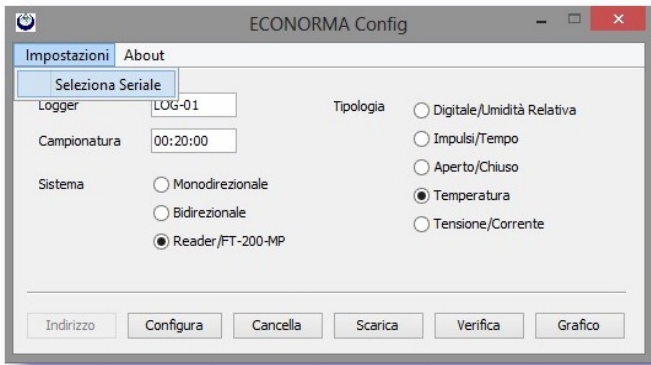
ECONORMA Config

Impostazioni About

Seleziona Seriale

Logger LOG-01

Campionatura 00:20:00

Sistema
Monodirezionale
Bidirezionale
Reader/FT-200-MP

Tipologia
Digitale/Umidità Relativa
Impulsi/Tempo
Aperto/Chiuso
Temperatura
Tensione/Corrente

Indirizzo Configura Cancella Scarica Verifica Grafico